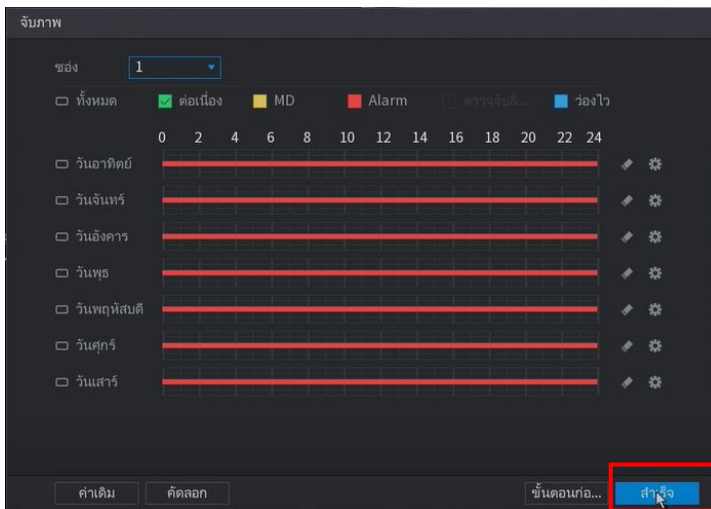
จับภาพ

ช่อง 1

ทั้งหมด ต่อเนื่อง MD Alarm ตรวจจับ&... ว่องไว

0 2 4 6 8 10 12 14 16 18 20 22 24

วันอาทิตย์

วันจันทร์

วันอังคาร

วันพุธ

วันพฤหัสบดี

วันศุกร์

วันเสาร์

ค่าเดิม คัดลอก ขั้นตอนก่อ... สำเร็จ